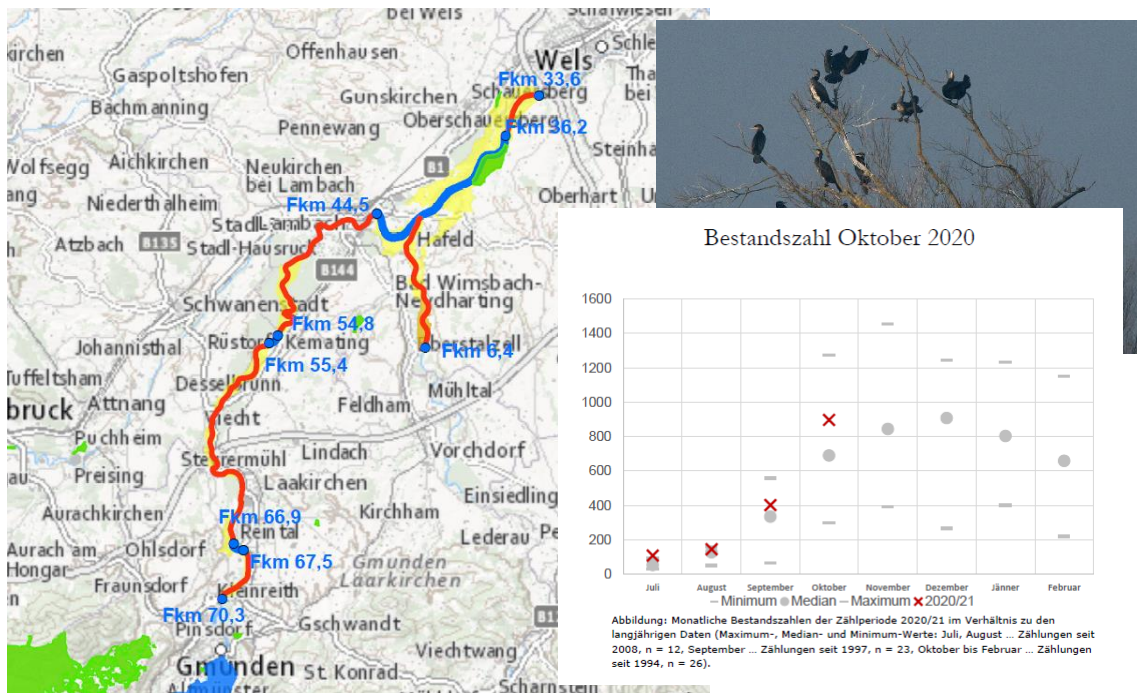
Bei Wels
Schleissheim
Wels
Schlei
kirchen
Offenhausen
Gaspoltshofen
Fkm 33,6
Thal
bei
Bachmanning
Gunskirchen
Schauersberg
Oberschauersberg
Fkm 36,2
Pennewang
Steinha
Wolfsegg
Aichkirchen
Neukirchen bei Lambach
B1
Oberhart
Niederthalheim
Fkm 44,5
Stadl-Paura
Lambach
Hafeld
Atzbach
B135
Stadl-Hausruck
B144
Bad Wimsbach-Neydharting
Schwanenstadt
Fkm 54,8
Johannisthal
Rüstorf
Kemating
Oberstalzell
Fkm 6,4
Fkm 55,4
Tuffeltsham
Desselbrunn
Mühltal
bruck
Attnang
Feldham
Viecht
Puchheim
Lindach
Vorchdorf
Preising
Steyrermühl
Laakirchen
Einsiedling
Aurachkirchen
Fkm 66,9
Kirchham
Reintal
Lederau
Aurach am Hongar
Ohlsdorf
Fkm 67,5
Gmunden
Laarkirchen
Fraunsdorf
Kleinreith
Fkm 70,3
Pinsdorf
Gschwandt
Gmunden
St. Konrad
Viechtwang
Scharnstein

Bestandszahl Oktober 2020

1600
1400
1200
1000
800
600
400
200
0
Juli
August
September
Oktober
November
Dezember
Jänner
Februar
— Minimum ● Median — Maximum × 2020/21

Abbildung: Monatliche Bestandszahlen der Zählperiode 2020/21 im Verhältnis zu den langjährigen Daten (Maximum-, Median- und Minimum-Werte: Juli, August ... Zählungen seit 2008, n = 12, September ... Zählungen seit 1997, n = 23, Oktober bis Februar ... Zählungen seit 1994, n = 26).